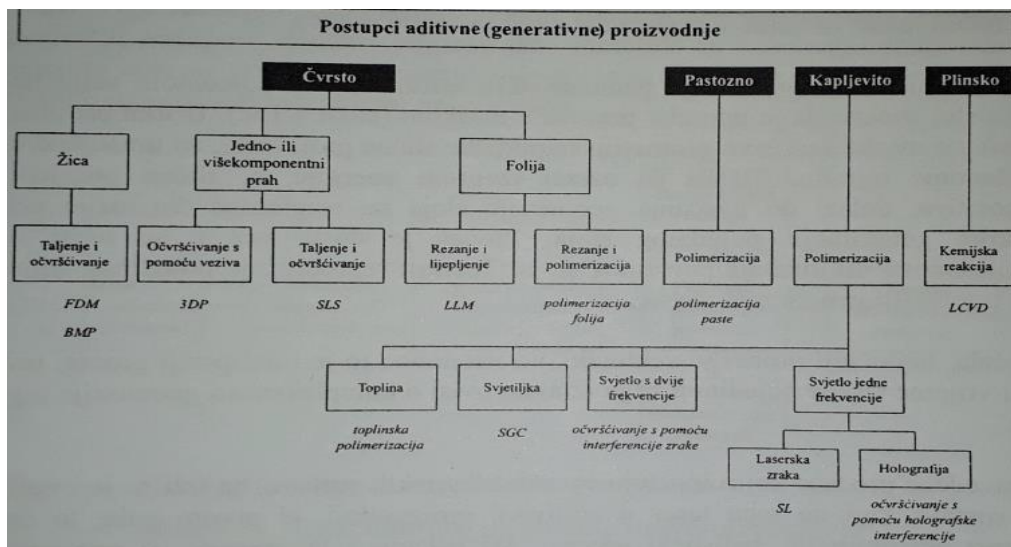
Postupci aditivne (generativne) proizvodnje

Čvrsto

Pastozno

Kapljevito

Plinsko

Žica

Jedno- ili višekomponentni prah

Folija

Taljenje i očvršćivanje

Očvršćivanje s pomoću veziva

Taljenje i očvršćivanje

Rezanje i lijepljenje

Rezanje i polimerizacija

Polimerizacija

Polimerizacija

Kemijska reakcija

FDM

BMP

3DP

SLS

LLM

polimerizacija folija

polimerizacija paste

LCVD

Toplina

Svjetiljka

Svjetlo s dvije frekvencije

Svjetlo jedne frekvencije

toplinska polimerizacija

SGC

očvršćivanje s pomoću interferencije zrake

Laserska zraka

Holografija

SL

očvršćivanje s pomoću holografske interferencije